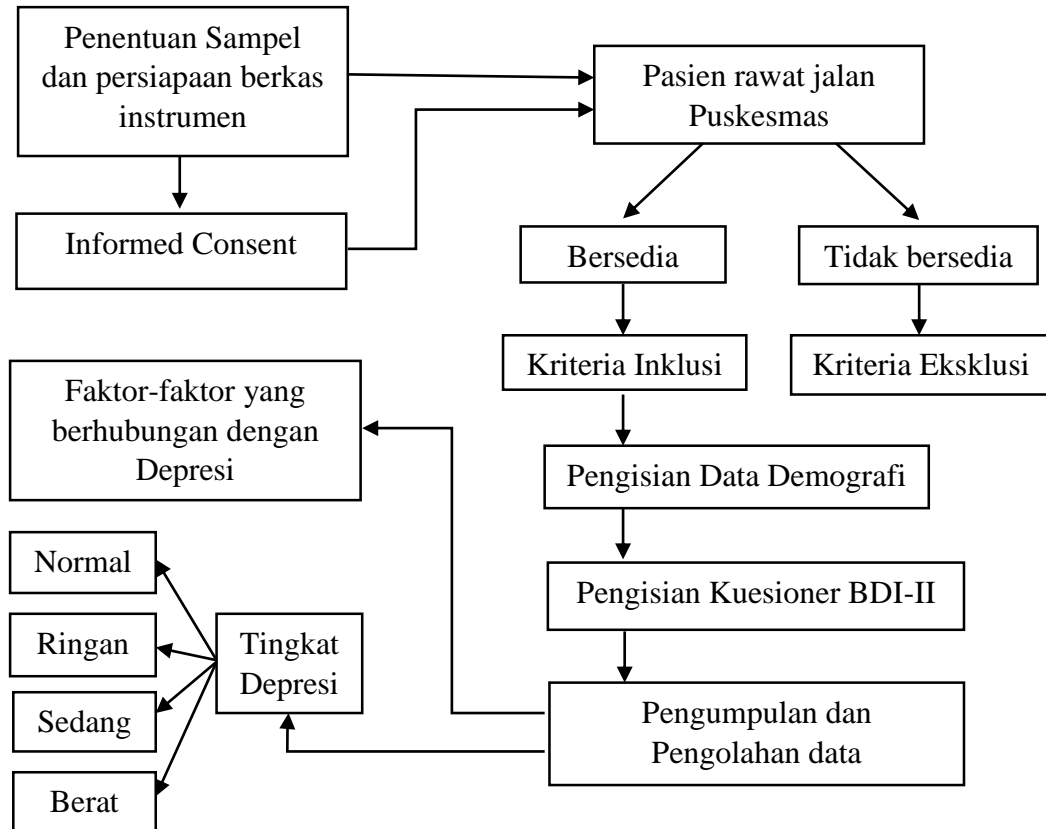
Penentuan Sampel dan persiapaan berkas instrumen

Pasien rawat jalan Puskesmas

Informed Consent

Bersedia

Tidak bersedia

Kriteria Inklusi

Kriteria Eksklusi

Faktor-faktor yang berhubungan dengan Depresi

Pengisian Data Demografi

Normal

Pengisian Kuesioner BDI-II

Ringan

Tingkat Depresi

Sedang

Pengumpulan dan Pengolahan data

Berat